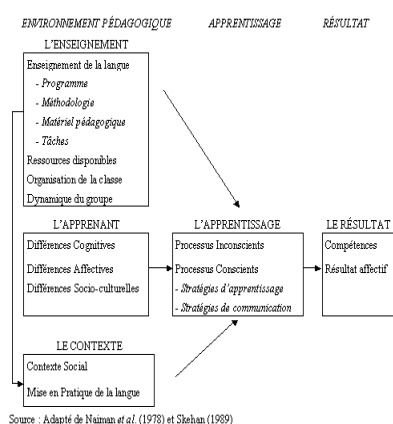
ENVIRONNEMENT PÉDAGOGIQUE APPRENTISSAGE RÉSULTAT

L'ENSEIGNEMENT

Enseignement de la langue
- Programme
- Méthodologie
- Matériel pédagogique
- Tâches
Ressources disponibles
Organisation de la classe
Dynamique du groupe

L'APPRENANT

Différences Cognitives
Différences Affectives
Différences Socio-culturelles

L'APPRENTISSAGE

Processus Inconscients
Processus Conscients
- Stratégies d'apprentissage
- Stratégies de communication

LE RÉSULTAT

Compétences
Résultat affectif

LE CONTEXTE

Contexte Social
Mise en Pratique de la langue

Source : Adapté de Naiman et al. (1978) et Skehan (1989)